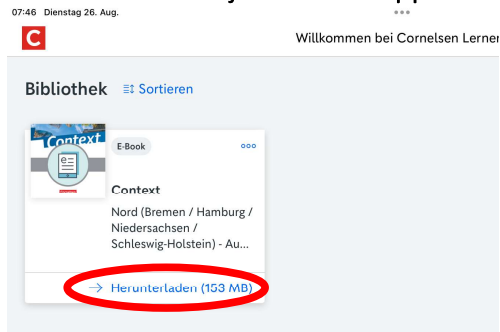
07:46 Dienstag 26. Aug.

C

Willkommen bei Cornelsen Lerner

Bibliothek Sortieren

Context

E-Book

Context

Nord (Bremen / Hamburg / Niedersachsen / Schleswig-Holstein) - Au...

→ Herunterladen (153 MB)